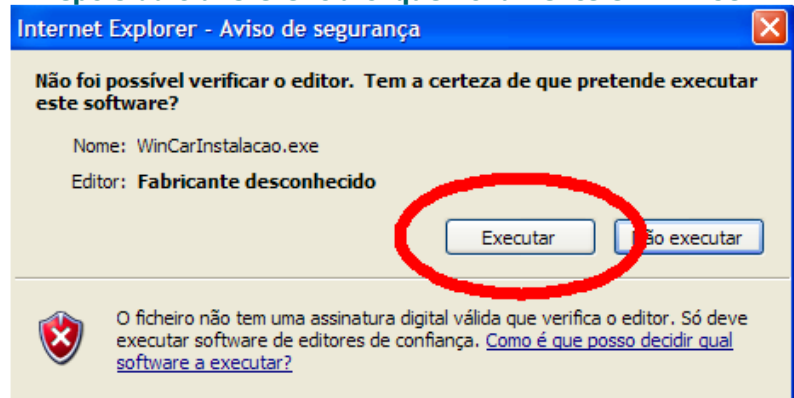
Internet Explorer - Aviso de segurança

Não foi possível verificar o editor. Tem a certeza de que pretende executar este software?

Nome: WinCarInstalacao.exe

Editor: Fabricante desconhecido

Executar

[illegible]ão executar

O ficheiro não tem uma assinatura digital válida que verifica o editor. Só deve executar software de editores de confiança. Como é que posso decidir qual software a executar?